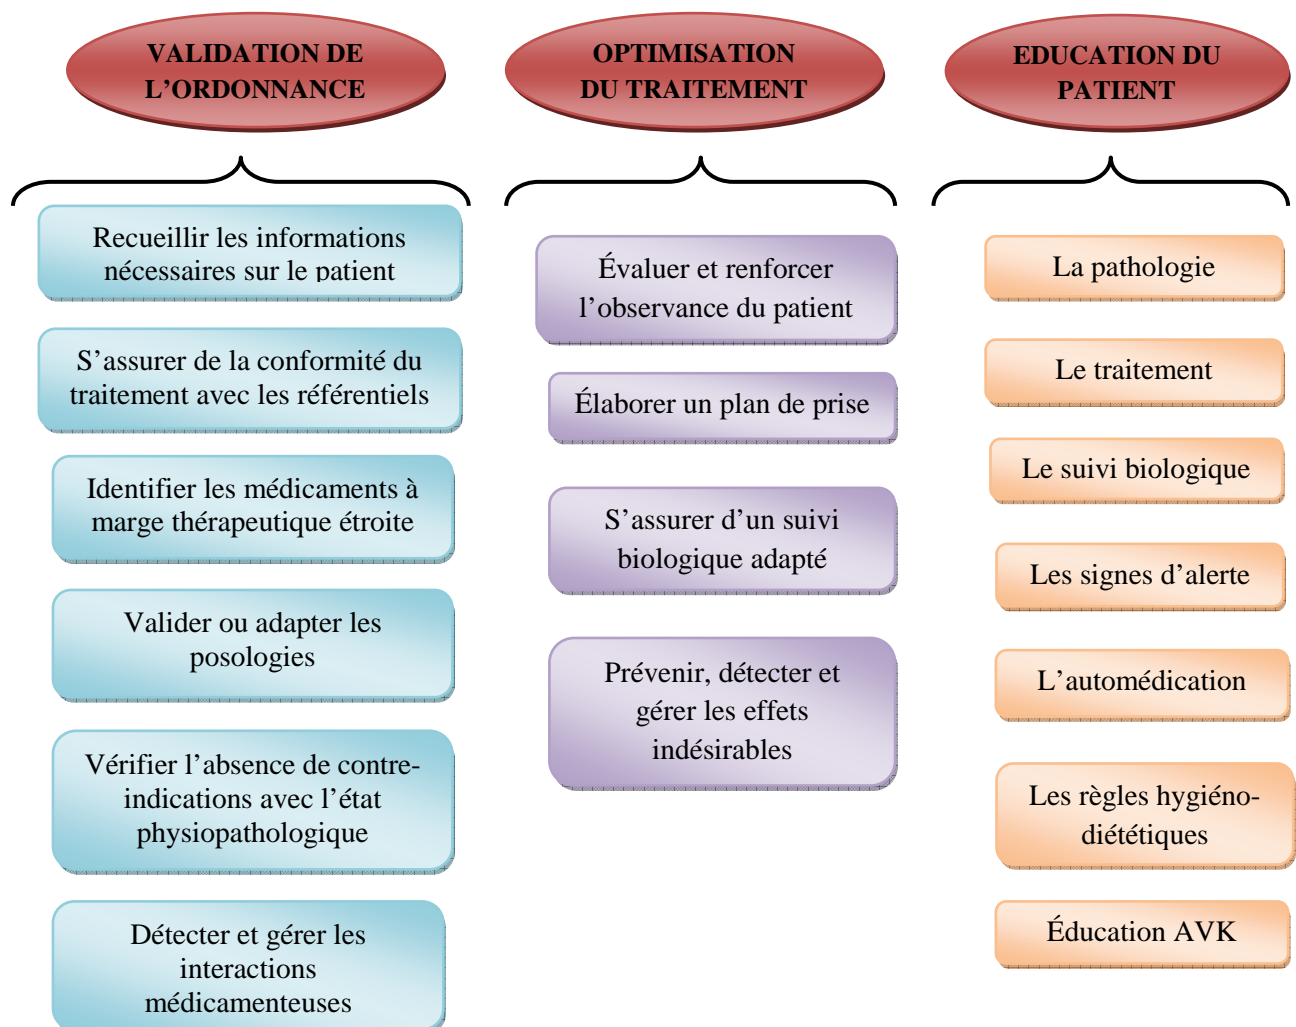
VALIDATION DE L’ORDONNANCE

Recueillir les informations nécessaires sur le patient

S’assurer de la conformité du traitement avec les référentiels

Identifier les médicaments à marge thérapeutique étroite

Valider ou adapter les posologies

Vérifier l’absence de contre-indications avec l’état physiopathologique

Détecter et gérer les interactions médicamenteuses

OPTIMISATION DU TRAITEMENT

Évaluer et renforcer l’observance du patient

Élaborer un plan de prise

S’assurer d’un suivi biologique adapté

Prévenir, détecter et gérer les effets indésirables

EDUCATION DU PATIENT

La pathologie

Le traitement

Le suivi biologique

Les signes d’alerte

L’automédication

Les règles hygiéno-diététiques

Éducation AVK